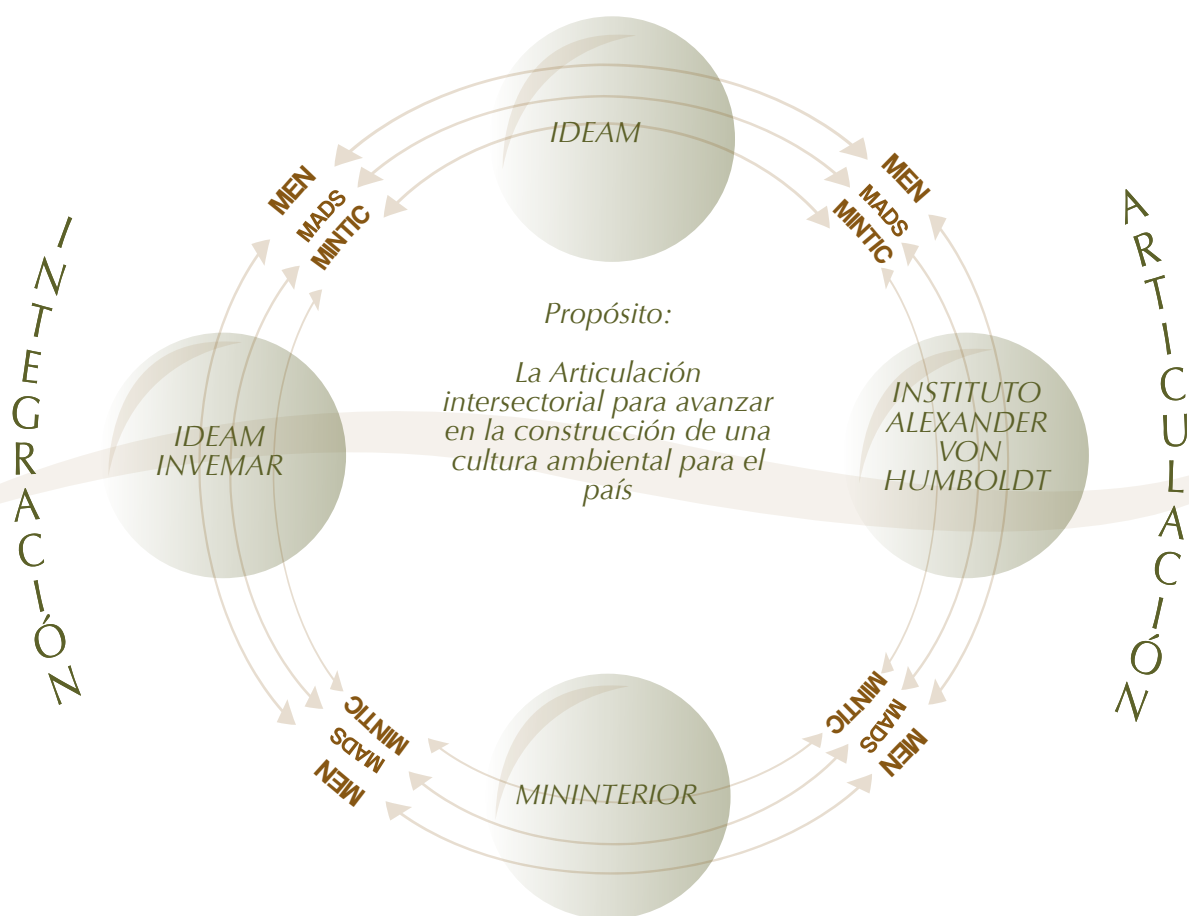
INTEGRACIÓN

ARTICULACIÓN

IDEAM

MEN
MADS
MINTIC

MEN
MADS
MINTIC

Propósito:

La Articulación intersectorial para avanzar en la construcción de una cultura ambiental para el país

IDEAM
INVEMAR

INSTITUTO
ALEXANDER
VON
HUMBOLDT

MINTIC
MADS
MEN

MINTIC
MADS
MEN

MININTERIOR